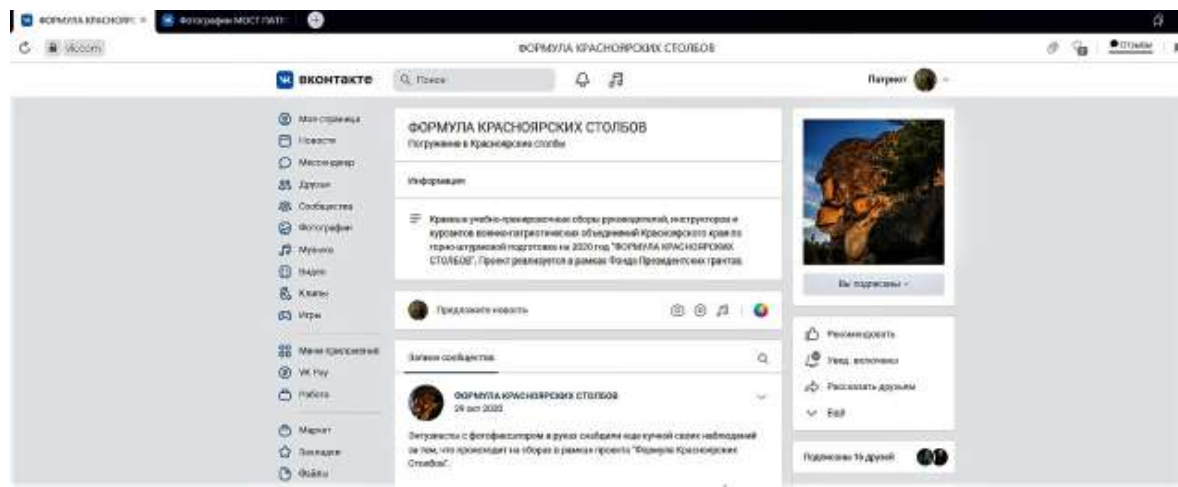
ФОРМУЛА КРАСНОЯР | Фотографии МОСТ ПАТР

vk.com

ФОРМУЛА КРАСНОЯРСКИХ СТОЛБОВ

Отзывы

ВКОНТАКТЕ

Q Поиск

Патриот

Моя страница
Новости
Мессенджер
Друзья
Сообщества
Фотографии
Музыка
Видео
Клипы
Игры

Мини-приложения
VK Pay
Работа

Маркет
Закладки
Файлы

ФОРМУЛА КРАСНОЯРСКИХ СТОЛБОВ
Погружение в Красноярские столбы

Информация

Краевые учебно-тренировочные сборы руководителей, инструкторов и курсантов военно-патриотических объединений Красноярского края по горно-штурмовой подготовке на 2020 год "ФОРМУЛА КРАСНОЯРСКИХ СТОЛБОВ". Проект реализуется в рамках Фонда Президентских грантов.

Предложите новость

Записи сообщества

ФОРМУЛА КРАСНОЯРСКИХ СТОЛБОВ
29 окт 2020

Энтузиасты с фотоаппаратом в руках сообщили еще кучкой своих наблюдений за тем, что происходит на сборах в рамках проекта "Формулы Красноярских Столбов".

Вы подписаны

Рекомендовать
Увед. включены
Рассказать друзьям
Ещё

Подписаны 16 друзей